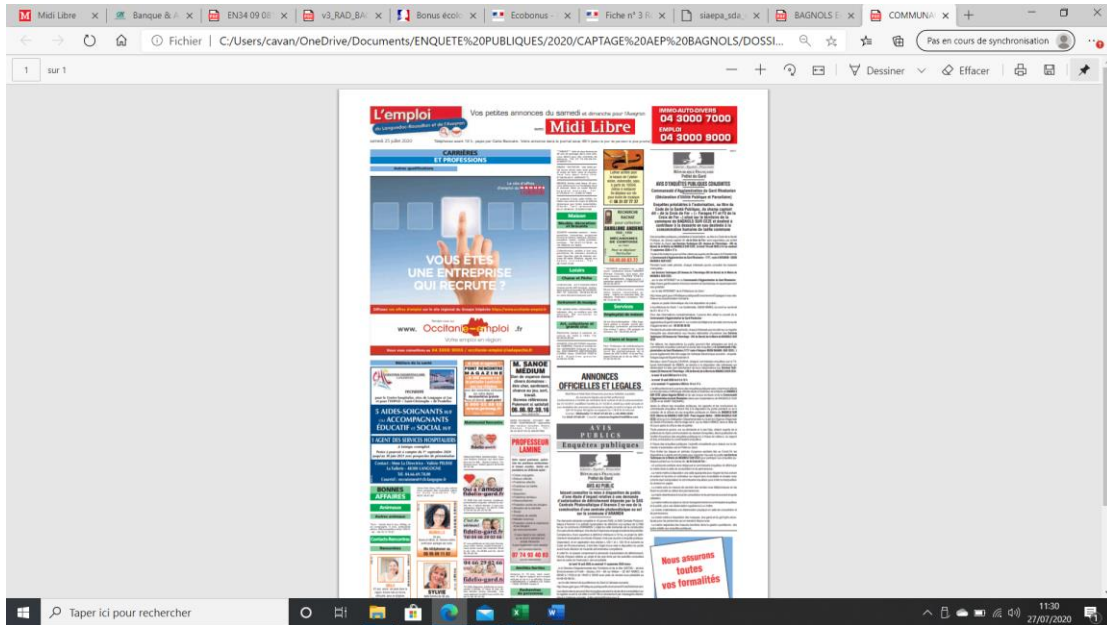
Midi Libre | Banque & A | EN34 09 08 | v3_RAD_BA | Bonus écolo | Ecobonus - | Fiche n° 3 R | siaepa_sda | BAGNOLS | COMMUNA

Fichier | C:/Users/cavan/OneDrive/Documents/ENQUETE%20PUBLIQUES/2020/CAPTAGE%20AEP%20BAGNOLS/DOSSI...

Pas en cours de synchronisation

1 sur 1

Dessiner | Effacer

L'emploi en Languedoc-Roussillon et en Occitanie

Vos petites annonces du samedi et dimanche pour l'Occitanie

Midi Libre

IMMO-AUTO-DIVERS 04 3000 7000

EMPLOI 04 3000 9000

CARRIÈRES ET PROFESSIONS

VOUS ÊTES UNE ENTREPRISE QUI RECRUTE ?

www. Occitanie emploi .fr

Votre emploi en région

5 AIDES-SOIGNANTS H/F ou ACCOMPAGNANTS ÉDUCATIF et SOCIAL H/F

1 AGENT DES SERVICES HOSPITALIERS

BONNES AFFAIRES

M. SANOE MÉDIUM

06.06.32.39.16

PROFESSEUR LAMINE

07 74 93 46 62

ANNONCES OFFICIELLES ET LÉGALES

AVIS PUBLICS

Enquêtes publiques

AVIS AU PUBLIC

AVIS D'ENQUÊTES PUBLIQUES CONJOINTES

Communauté d'Agglomération du Gard Rhodanien

Nous assurons toutes vos formalités

Taper ici pour rechercher

11:30
27/07/2020